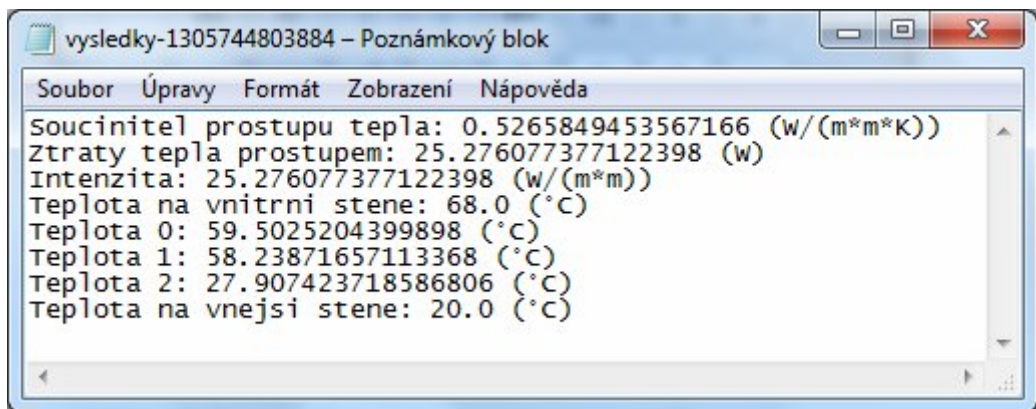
vysledky-1305744803884 – Poznámkový blok

Soubor Úpravy Formát Zobrazení Nápověda

Soucinitel prostupu tepla: 0.5265849453567166 (W/(m*m*K))
Ztraty tepla prostupem: 25.276077377122398 (W)
Intenzita: 25.276077377122398 (W/(m*m))
Teplota na vnitrni stene: 68.0 (°C)
Teplota 0: 59.5025204399898 (°C)
Teplota 1: 58.23871657113368 (°C)
Teplota 2: 27.907423718586806 (°C)
Teplota na vnejsi stene: 20.0 (°C)